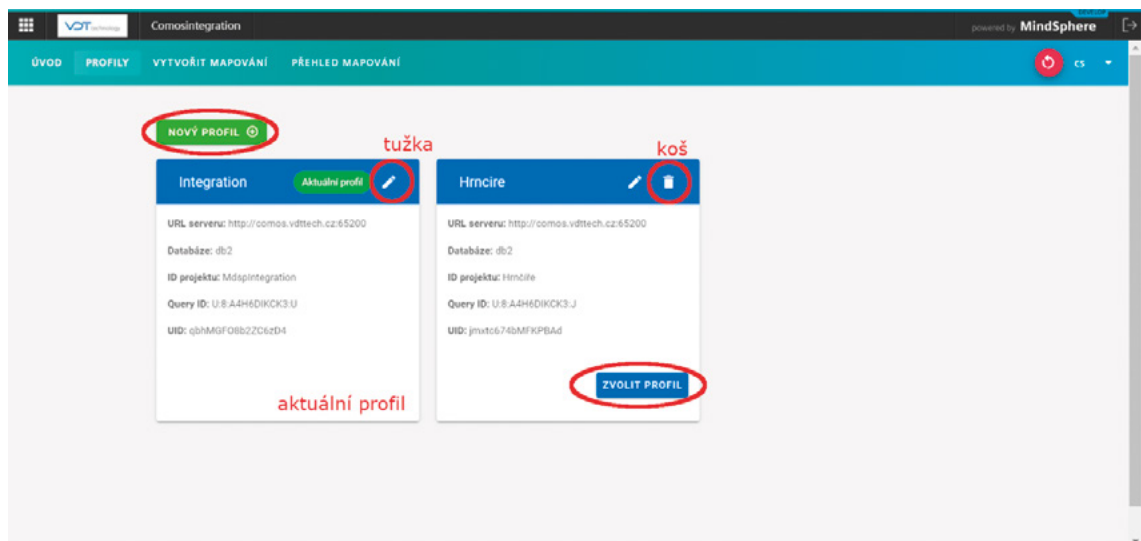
VDT technology Comosintegration

powered by MindSphere

ÚVOD PROFILY VYTVOŘIT MAPOVÁNÍ PŘEHLED MAPOVÁNÍ

CS

NOVÝ PROFIL

tužka

koš

Integration Aktuální profil

URL serveru: http://comos.vdttech.cz:65200

Databáze: db2

ID projektu: MdspIntegration

Query ID: U:8:A4H6DIKCK3:U

UID: qbhMGFO8b2ZC6zD4

aktuální profil

Hrncire

URL serveru: http://comos.vdttech.cz:65200

Databáze: db2

ID projektu: Hrnčíře

Query ID: U:8:A4H6DIKCK3:J

UID: jmxtc674bMFKPBAd

ZVOLIT PROFIL